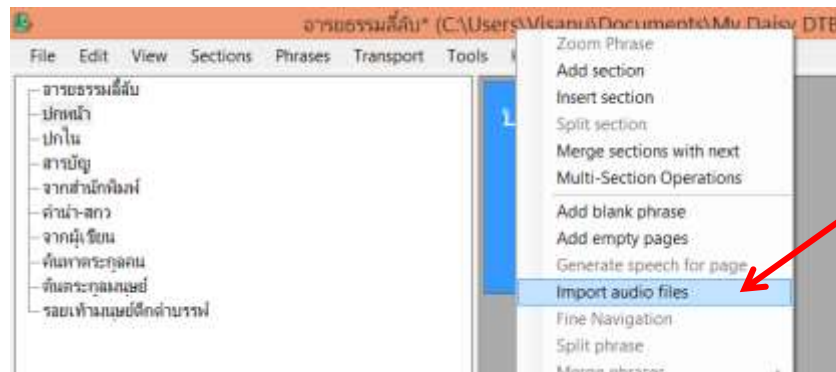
อารยธรรมลี้ลับ* (C:\Users\Visanu\Documents\My Daisy DTB

File Edit View Sections Phrases Transport Tools

อารยธรรมลี้ลับ
ปกหน้า
ปกใน
สารบัญ
จากสำนักพิมพ์
คำนำ-สกว
จากผู้เขียน
ต้นหาตระกูลคน
ต้นตระกูลมนุษย์
รอยเท้ามนุษย์ดึกดำบรรพ์

Zoom Phrase
Add section
Insert section
Split section
Merge sections with next
Multi-Section Operations
Add blank phrase
Add empty pages
Generate speech for page
Import audio files
Fine Navigation
Split phrase
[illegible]